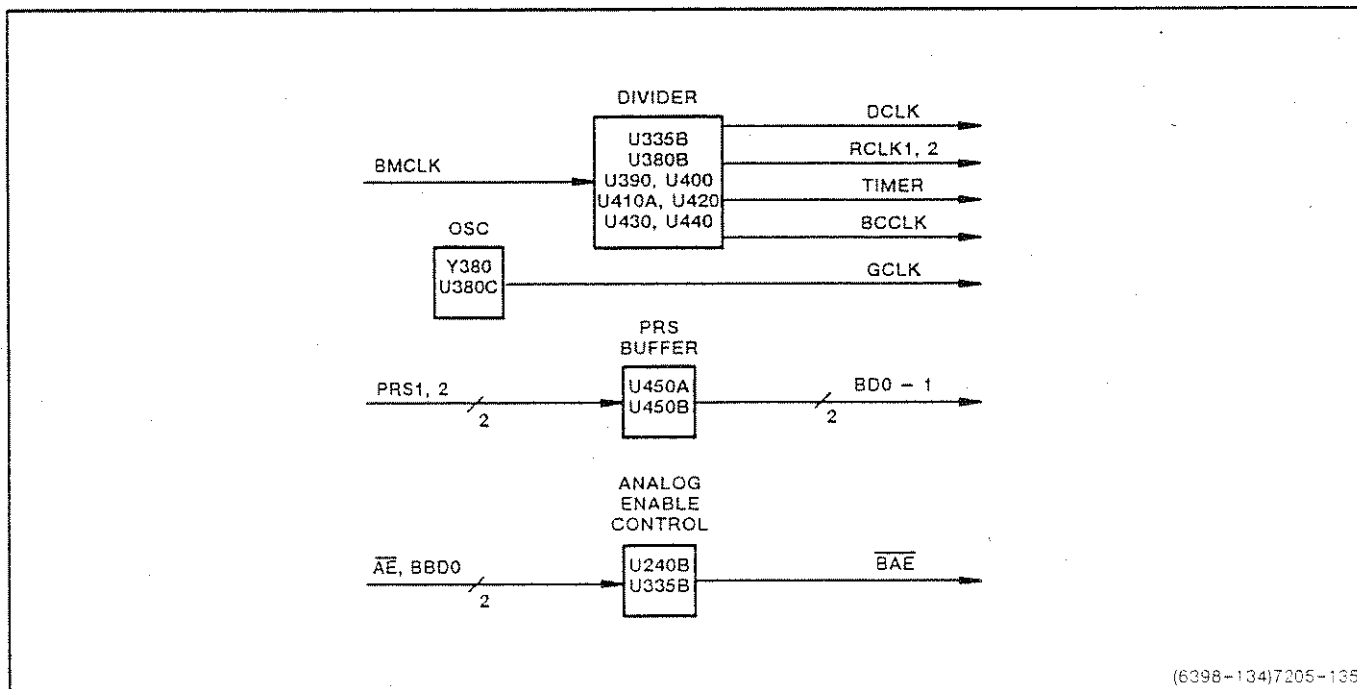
DIVIDER

BMCLK

U335B
U380B
U390, U400
U410A, U420
U430, U440

DCLK

RCLK1, 2

TIMER

BCCLK

OSC

Y380
U380C

GCLK

PRS
BUFFER

PRS1, 2

2

U450A
U450B

BD0 − 1

2

ANALOG
ENABLE
CONTROL

$\overline{AE}$, BBD0

2

U240B
U335B

$\overline{BAE}$

(6398-134)7205-135